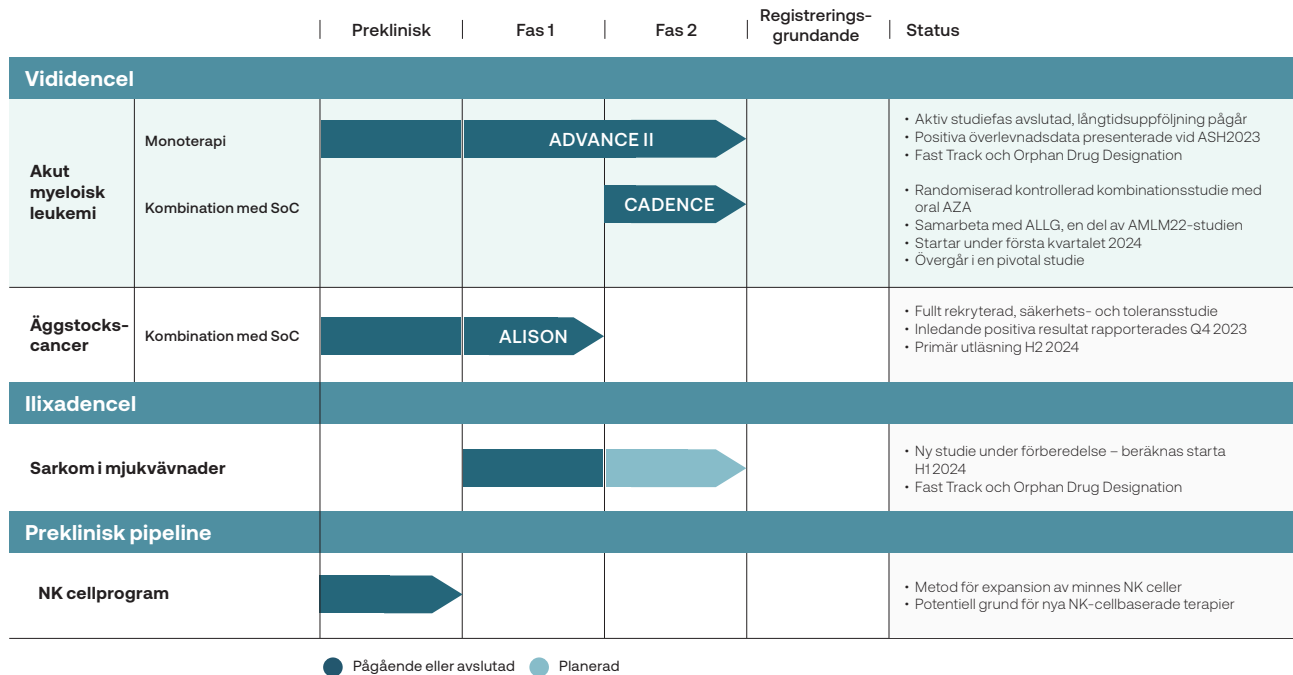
| | | Preklinisk | Fas 1 | Fas 2 | Registreringsgrundande | Status |
|---|---|---|---|---|---|---|
| **Vididencel** | | | | | | |
| **Akut myeloisk leukemi** | Monoterapi | ADVANCE II | | | | • Aktiv studiefas avslutad, långtidsuppföljning pågår<br>• Positiva överlevnadsdata presenterade vid ASH2023<br>• Fast Track och Orphan Drug Designation |
| | Kombination med SoC | | | CADENCE | | • Randomiserad kontrollerad kombinationsstudie med oral AZA<br>• Samarbeta med ALLG, en del av AMLM22-studien<br>• Startar under första kvartalet 2024<br>• Övergår i en pivotal studie |
| **Äggstockscancer** | Kombination med SoC | ALISON | | | | • Fullt rekryterad, säkerhets- och toleransstudie<br>• Inledande positiva resultat rapporterades Q4 2023<br>• Primär utläsning H2 2024 |
| **Ilixadencel** | | | | | | |
| **Sarkom i mjukvävnader** | | | | | | • Ny studie under förberedelse – beräknas starta H1 2024<br>• Fast Track och Orphan Drug Designation |
| **Preklinisk pipeline** | | | | | | |
| **NK cellprogram** | | | | | | • Metod för expansion av minnes NK celler<br>• Potentiell grund för nya NK-cellbaserade terapier |

Pågående eller avslutad Planerad